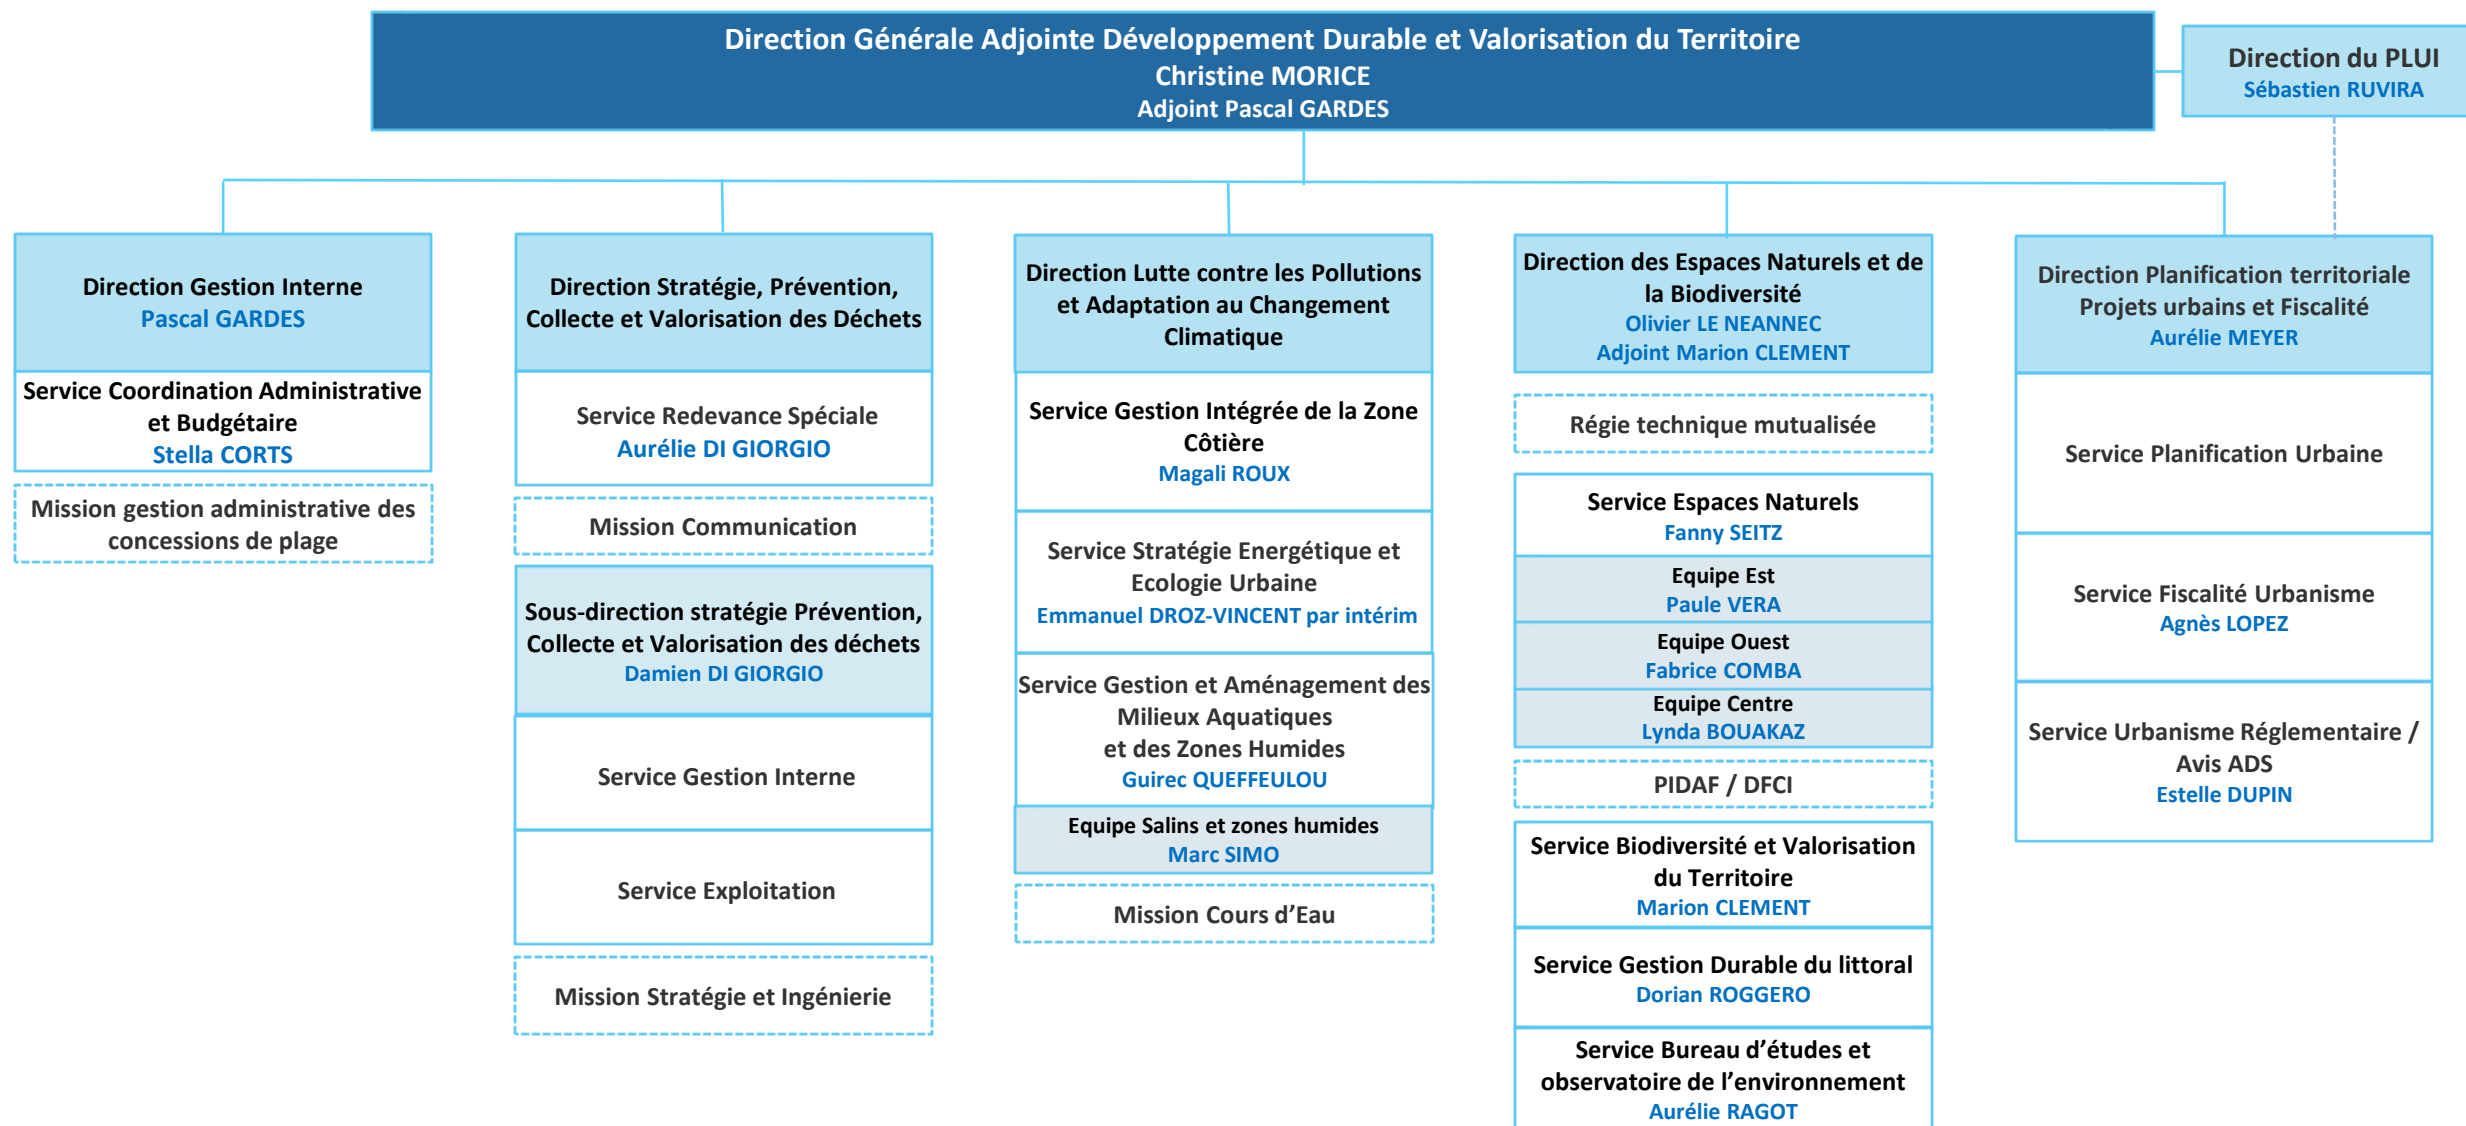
Direction Générale Adjointe Développement Durable et Valorisation du Territoire
Christine MORICE
Adjoint Pascal GARDES

Direction du PLUI
Sébastien RUVIRA

Direction Gestion Interne
Pascal GARDES

Service Coordination Administrative et Budgétaire
Stella CORTS

Mission gestion administrative des concessions de plage

Direction Stratégie, Prévention, Collecte et Valorisation des Déchets

Service Redevance Spéciale
Aurélie DI GIORGIO

Mission Communication

Sous-direction stratégie Prévention, Collecte et Valorisation des déchets
Damien DI GIORGIO

Service Gestion Interne

Service Exploitation

Mission Stratégie et Ingénierie

Direction Lutte contre les Pollutions et Adaptation au Changement Climatique

Service Gestion Intégrée de la Zone Côtière
Magali ROUX

Service Stratégie Energétique et Ecologie Urbaine
Emmanuel DROZ-VINCENT par intérim

Service Gestion et Aménagement des Milieux Aquatiques et des Zones Humides
Guirec QUEFFEULOU

Equipe Salins et zones humides
Marc SIMO

Mission Cours d'Eau

Direction des Espaces Naturels et de la Biodiversité
Olivier LE NEANNEC
Adjoint Marion CLEMENT

Régie technique mutualisée

Service Espaces Naturels
Fanny SEITZ

Equipe Est
Paule VERA

Equipe Ouest
Fabrice COMBA

Equipe Centre
Lynda BOUAKAZ

PIDAF / DFCI

Service Biodiversité et Valorisation du Territoire
Marion CLEMENT

Service Gestion Durable du littoral
Dorian ROGGERO

Service Bureau d'études et observatoire de l'environnement
Aurélie RAGOT

Direction Planification territoriale Projets urbains et Fiscalité
Aurélie MEYER

Service Planification Urbaine

Service Fiscalité Urbanisme
Agnès LOPEZ

Service Urbanisme Réglementaire / Avis ADS
Estelle DUPIN